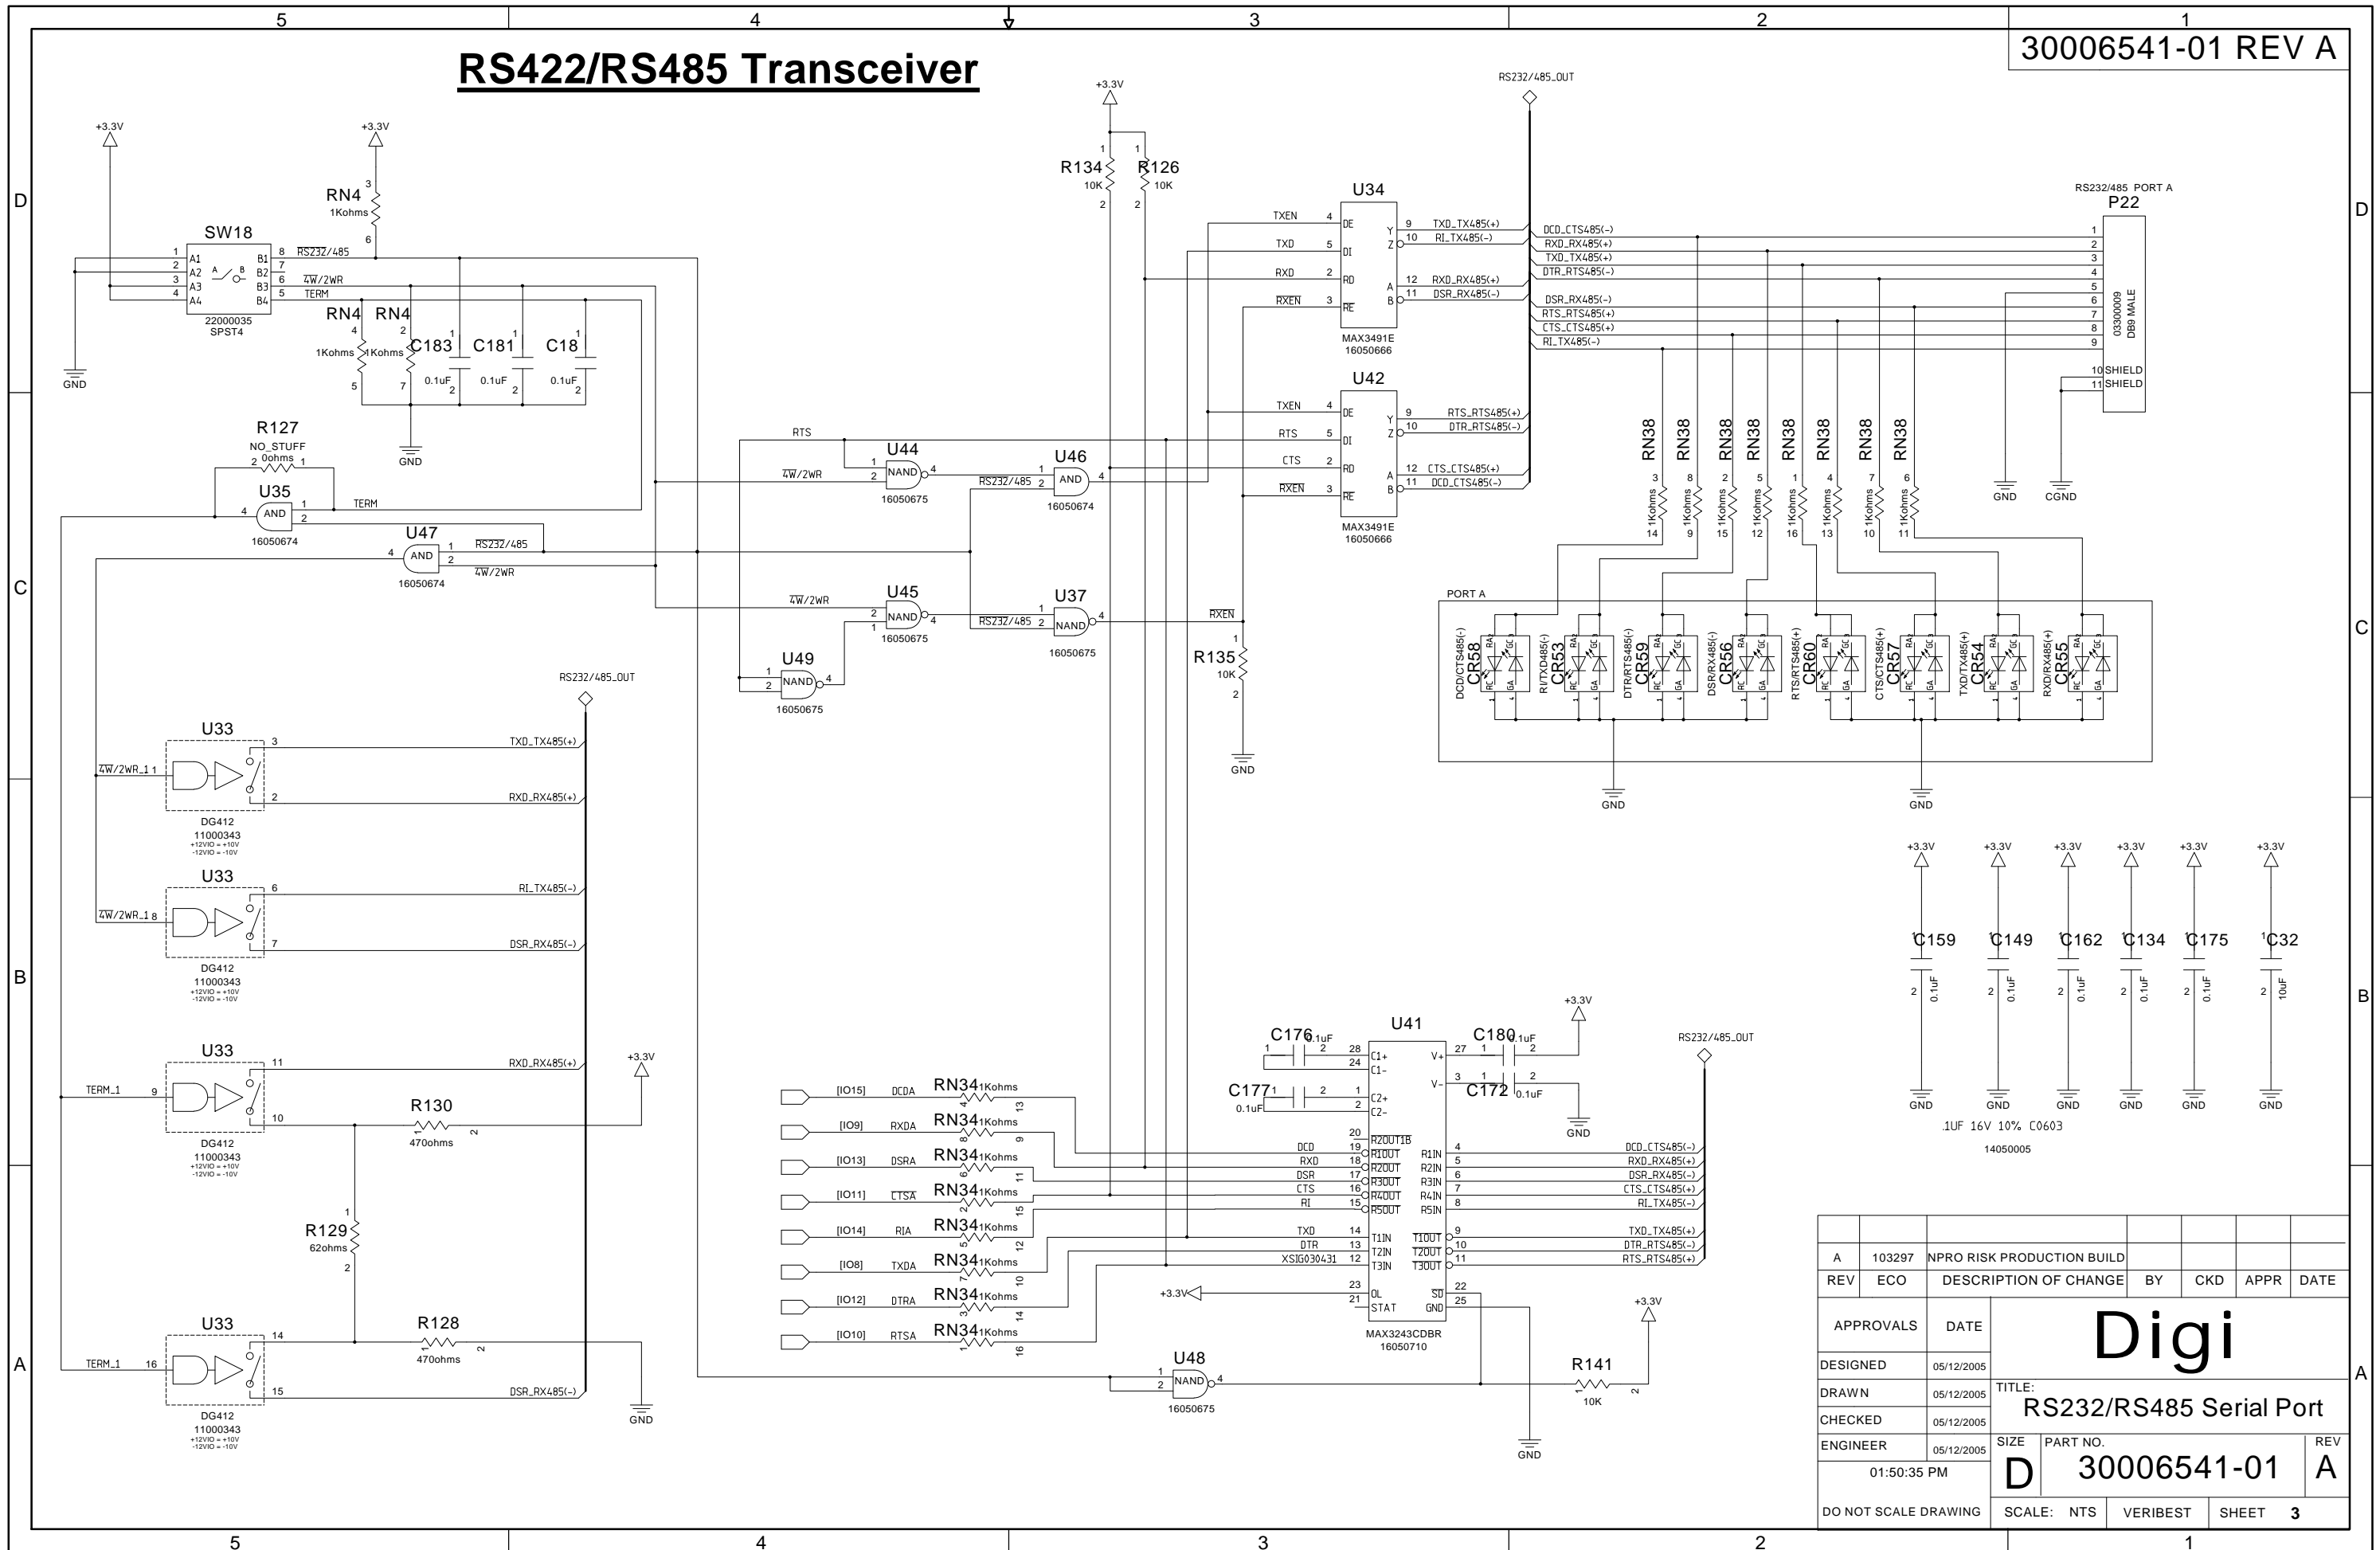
5 4 3 2 1

30006541-01 REV A

RS422/RS485 Transceiver

D

+3.3V +3.3V

RN4 1Kohms 3 6

SW18
1 A1 B1 8 RS232/485
2 A2 B2 7
3 A3 B3 6 4W/2WR
4 A4 B4 5 TERM
22000035
SPST4

GND

RN4 RN4
4 2
1Kohms 1Kohms
5 7
C183 C181 C18
0.1uF 0.1uF 0.1uF
GND

R127
NO_STUFF
0ohms
2 1

U35
4 AND 1 TERM
2
16050674

U47
4 AND 1 RS232/485
2 4W/2WR
16050674

C

RS232/485_OUT

U33
4W/2WR_1 1
3 TXD_TX485(+)
2 RXD_RX485(+)
DG412
11000343
+12VIO = +10V
-12VIO = -10V

U33
4W/2WR_1 8
6 RI_TX485(-)
7 DSR_RX485(-)
DG412
11000343
+12VIO = +10V
-12VIO = -10V

B

U33
TERM_1 9
11 RXD_RX485(+)
10
R130
470ohms
+3.3V
DG412
11000343
+12VIO = +10V
-12VIO = -10V

R129
62ohms

A

U33
TERM_1 16
14
15 DSR_RX485(-)
R128
470ohms
GND
DG412
11000343
+12VIO = +10V
-12VIO = -10V

+3.3V
R134 10K
R126 10K

RTS
U44
4W/2WR
NAND
16050675

U46
RS232/485
AND
16050674

4W/2WR
U45
NAND
16050675

U37
RS232/485
NAND
16050675

U49
NAND
16050675

RXEN
R135
10K
GND

U34
TXEN 4 DE
TXD 5 DI
RXD 2 RO
RXEN 3 RE
9 TXD_TX485(+)
10 RI_TX485(-)
12 RXD_RX485(+)
11 DSR_RX485(-)
MAX3491E
16050666

U42
TXEN 4 DE
RTS 5 DI
CTS 2 RO
RXEN 3 RE
9 RTS_RTS485(+)
10 DTR_RTS485(-)
12 CTS_CTS485(+)
11 DCD_CTS485(-)
MAX3491E
16050666

RS232/485_OUT

RS232/485 PORT A
P22
DCD_CTS485(-) 1
RXD_RX485(+) 2
TXD_TX485(+) 3
DTR_RTS485(-) 4
5
DSR_RX485(-) 6
RTS_RTS485(+) 7
CTS_CTS485(+) 8
RI_TX485(-) 9
10 SHIELD
11 SHIELD
03300009
DB9 MALE
GND CGND

RN38 RN38 RN38 RN38 RN38 RN38 RN38 RN38
1Kohms

PORT A
DCD/CTS485(-) CR58
RI/TXD485(-) CR53
DTR/RTS485(-) CR59
DSR/RX485(-) CR56
RTS/RTS485(+) CR60
CTS/CTS485(+) CR57
TXD/TX485(+) CR54
RXD/RX485(+) CR55
GND GND

+3.3V
C159 C149 C162 C134 C175 C32
0.1uF 0.1uF 0.1uF 0.1uF 0.1uF 10uF
GND
.1UF 16V 10% C0603
14050005

C176 0.1uF
C177 0.1uF
U41
C180 0.1uF
C172 0.1uF
+3.3V
GND

[IO15] DCDA RN34 1Kohms
[IO9] RXDA RN34 1Kohms
[IO13] DSRA RN34 1Kohms
[IO11] CTSA RN34 1Kohms
[IO14] RIA RN34 1Kohms
[IO8] TXDA RN34 1Kohms
[IO12] DTRA RN34 1Kohms
[IO10] RTSA RN34 1Kohms

DCD 19 R1OUT
RXD 18 R2OUT
DSR 17 R3OUT
CTS 16 R4OUT
RI 15 R5OUT
20 R2OUTB
TXD 14 T1IN
DTR 13 T2IN
XSIG030431 12 T3IN
+3.3V 23 OL
21 STAT
R1IN 4 DCD_CTS485(-)
R2IN 5 RXD_RX485(+)
R3IN 6 DSR_RX485(-)
R4IN 7 CTS_CTS485(+)
R5IN 8 RI_TX485(-)
T1OUT 9 TXD_TX485(+)
T2OUT 10 DTR_RTS485(-)
T3OUT 11 RTS_RTS485(+)
SD 22
GND 25
MAX3243CDBR
16050710

RS232/485_OUT

U48
NAND
16050675

R141
10K
+3.3V
GND

A 103297 NPRO RISK PRODUCTION BUILD
REV ECO DESCRIPTION OF CHANGE BY CKD APPR DATE
APPROVALS DATE
DESIGNED 05/12/2005
DRAWN 05/12/2005
CHECKED 05/12/2005
ENGINEER 05/12/2005
01:50:35 PM
Digi
TITLE:
RS232/RS485 Serial Port
SIZE D PART NO. 30006541-01 REV A
DO NOT SCALE DRAWING SCALE: NTS VERIBEST SHEET 3

5 4 3 2 1